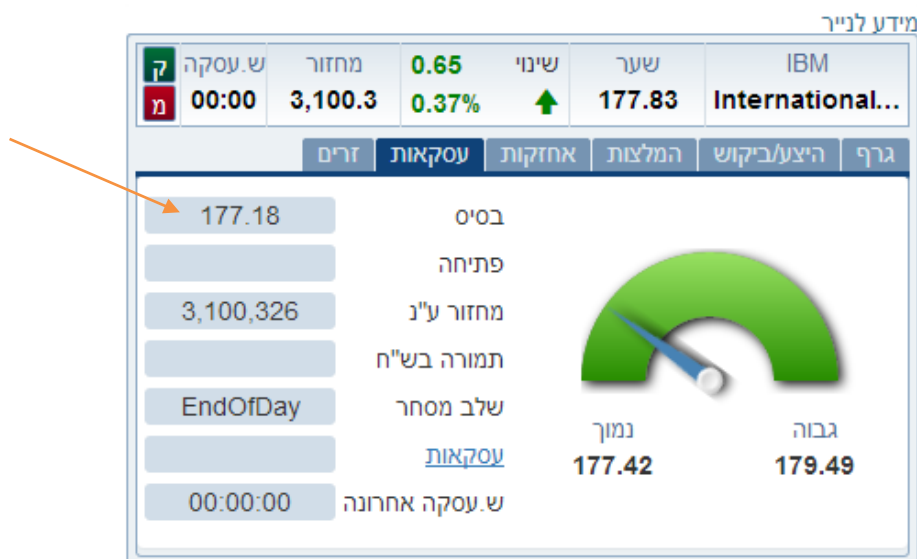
מידע לנייר

| IBM | שער | שינוי | | מחזור | ש.עסקה | |
|---|---|---|---|---|---|---|
| International... | 177.83 | | 0.65 0.37% | 3,100.3 | 00:00 | ק מ |

גרף | היצע/ביקוש | המלצות | אחזקות | עסקאות | זרים

בסיס 177.18
פתיחה
מחזור ע"נ 3,100,326
תמורה בש"ח
שלב מסחר EndOfDay
עסקאות
ש.עסקה אחרונה 00:00:00

גבוה 179.49
נמוך 177.42